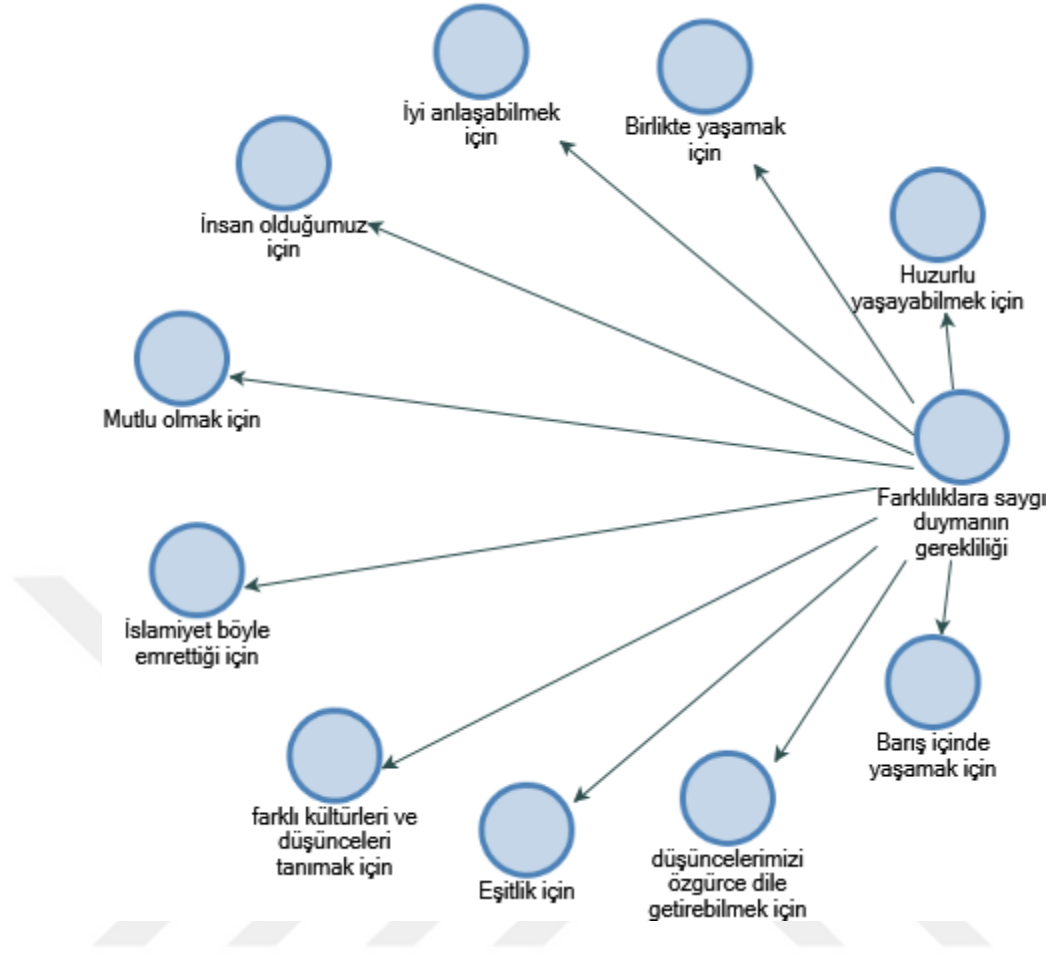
İyi anlaşabilmek için

Birlikte yaşamak için

İnsan olduğumuz için

Huzurlu yaşayabilmek için

Mutlu olmak için

Farklılıklara saygı duymanın gerekliliği

İslamiyet böyle emrettiği için

Barış içinde yaşamak için

farklı kültürleri ve düşünceleri tanımak için

Eşitlik için

düşüncelerimizi özgürce dile getirebilmek için